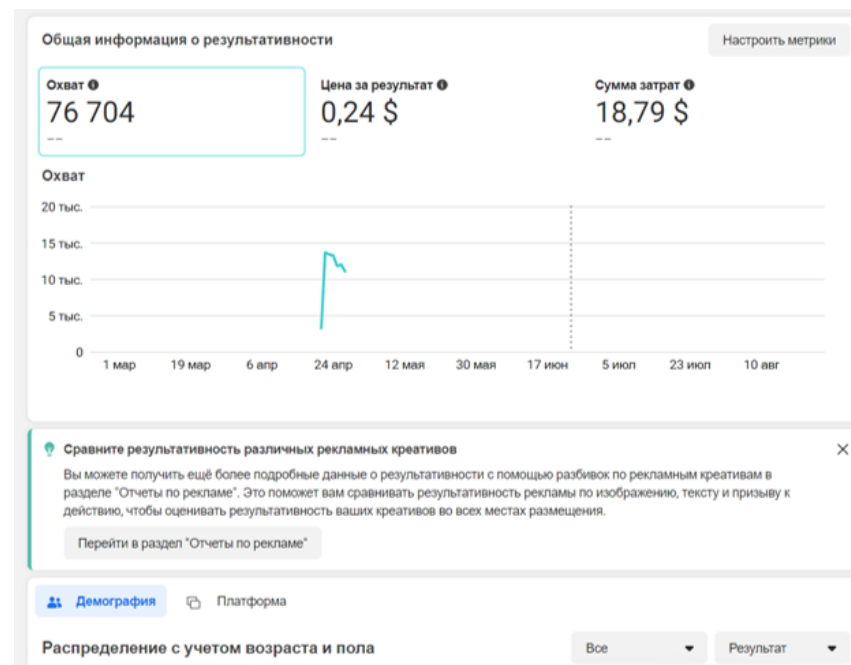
Общая информация о результативности

Настроить метрики

Охват
76 704
--

Цена за результат
0,24 $
--

Сумма затрат
18,79 $
--

Охват

20 тыс.
15 тыс.
10 тыс.
5 тыс.
0

1 мар
19 мар
6 апр
24 апр
12 мая
30 мая
17 июн
5 июл
23 июл
10 авг

Сравните результативность различных рекламных креативов

Вы можете получить ещё более подробные данные о результативности с помощью разбивок по рекламным креативам в разделе "Отчеты по рекламе". Это поможет вам сравнивать результативность рекламы по изображению, тексту и призыву к действию, чтобы оценивать результативность ваших креативов во всех местах размещения.

Перейти в раздел "Отчеты по рекламе"

Демография

Платформа

Распределение с учетом возраста и пола

Все

Результат